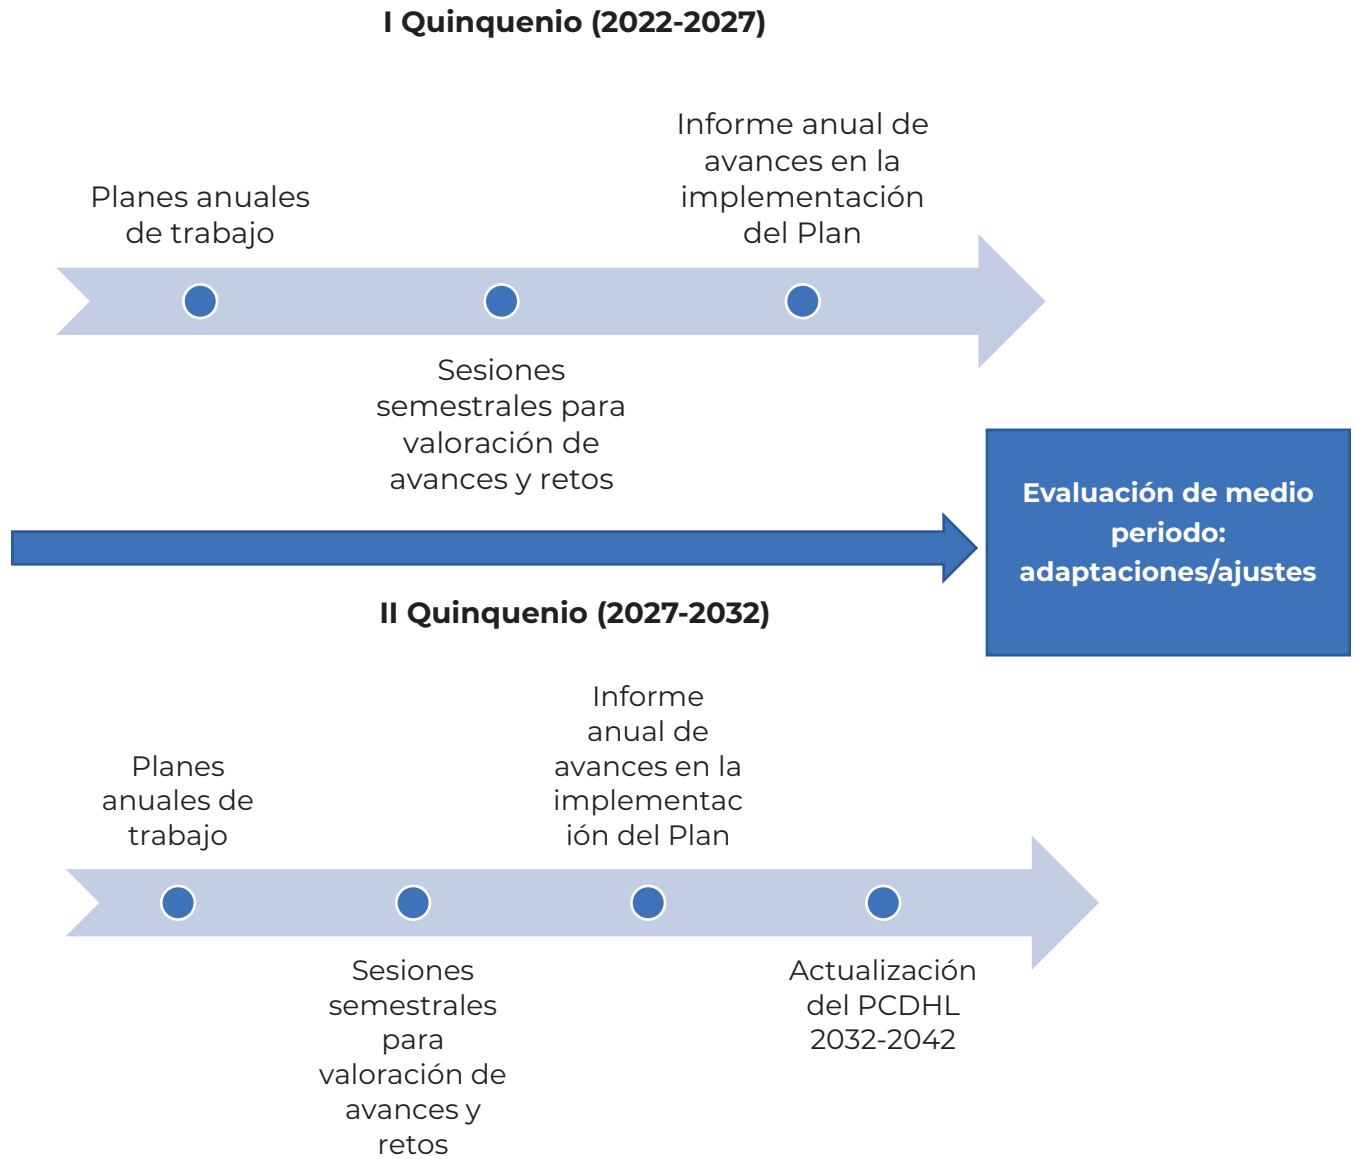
I Quinquenio (2022-2027)

Planes anuales de trabajo

Informe anual de avances en la implementación del Plan

Sesiones semestrales para valoración de avances y retos

Evaluación de medio periodo: adaptaciones/ajustes

II Quinquenio (2027-2032)

Planes anuales de trabajo

Informe anual de avances en la implementac ión del Plan

Sesiones semestrales para valoración de avances y retos

Actualización del PCDHL 2032-2042